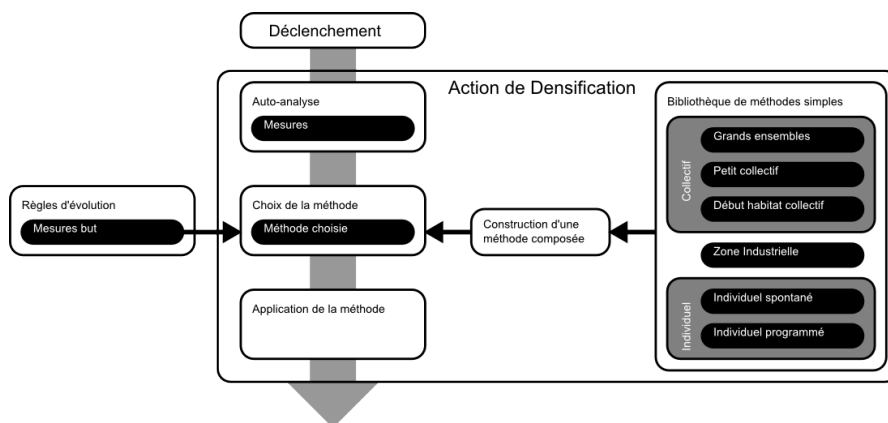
Déclenchement

Action de Densification

Auto-analyse

Mesures

Règles d'évolution

Mesures but

Choix de la méthode

Méthode choisie

Construction d'une méthode composée

Application de la méthode

Bibliothèque de méthodes simples

Collectif

Grands ensembles

Petit collectif

Début habitat collectif

Zone Industrielle

Individuel

Individuel spontané

Individuel programmé